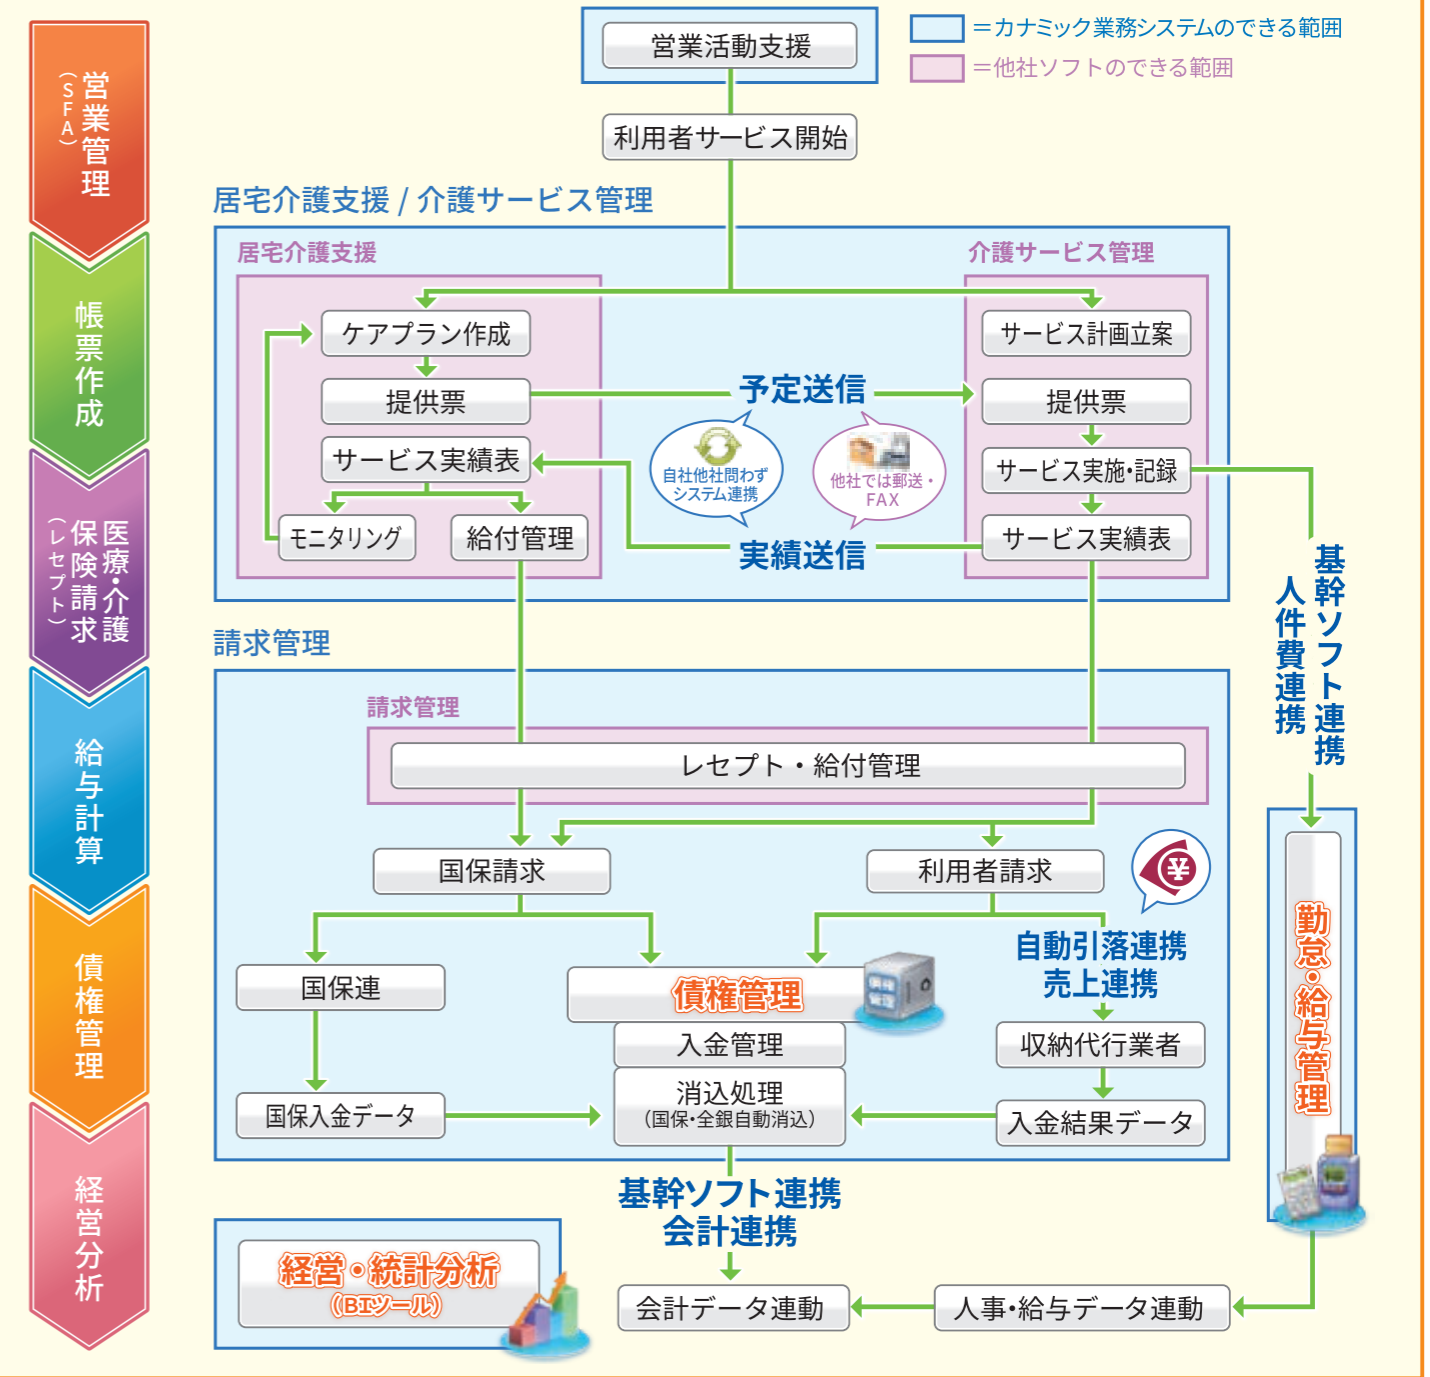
営業管理（SFA）

帳票作成

医療・介護保険請求（レセプト）

給与計算

債権管理

経営分析

営業活動支援

＝カナミック業務システムのできる範囲
＝他社ソフトのできる範囲

利用者サービス開始

居宅介護支援 / 介護サービス管理

居宅介護支援

介護サービス管理

ケアプラン作成

提供票

サービス実績表

モニタリング

給付管理

予定送信

自社他社問わずシステム連携

他社では郵送・FAX

実績送信

サービス計画立案

提供票

サービス実施・記録

サービス実績表

基幹ソフト連携
人件費連携

請求管理

請求管理

レセプト・給付管理

国保請求

利用者請求

自動引落連携
売上連携

国保連

債権管理

入金管理

収納代行業者

国保入金データ

消込処理
（国保・全銀自動消込）

入金結果データ

勤怠・給与管理

基幹ソフト連携
会計連携

経営・統計分析
（BIツール）

会計データ連動

人事・給与データ連動